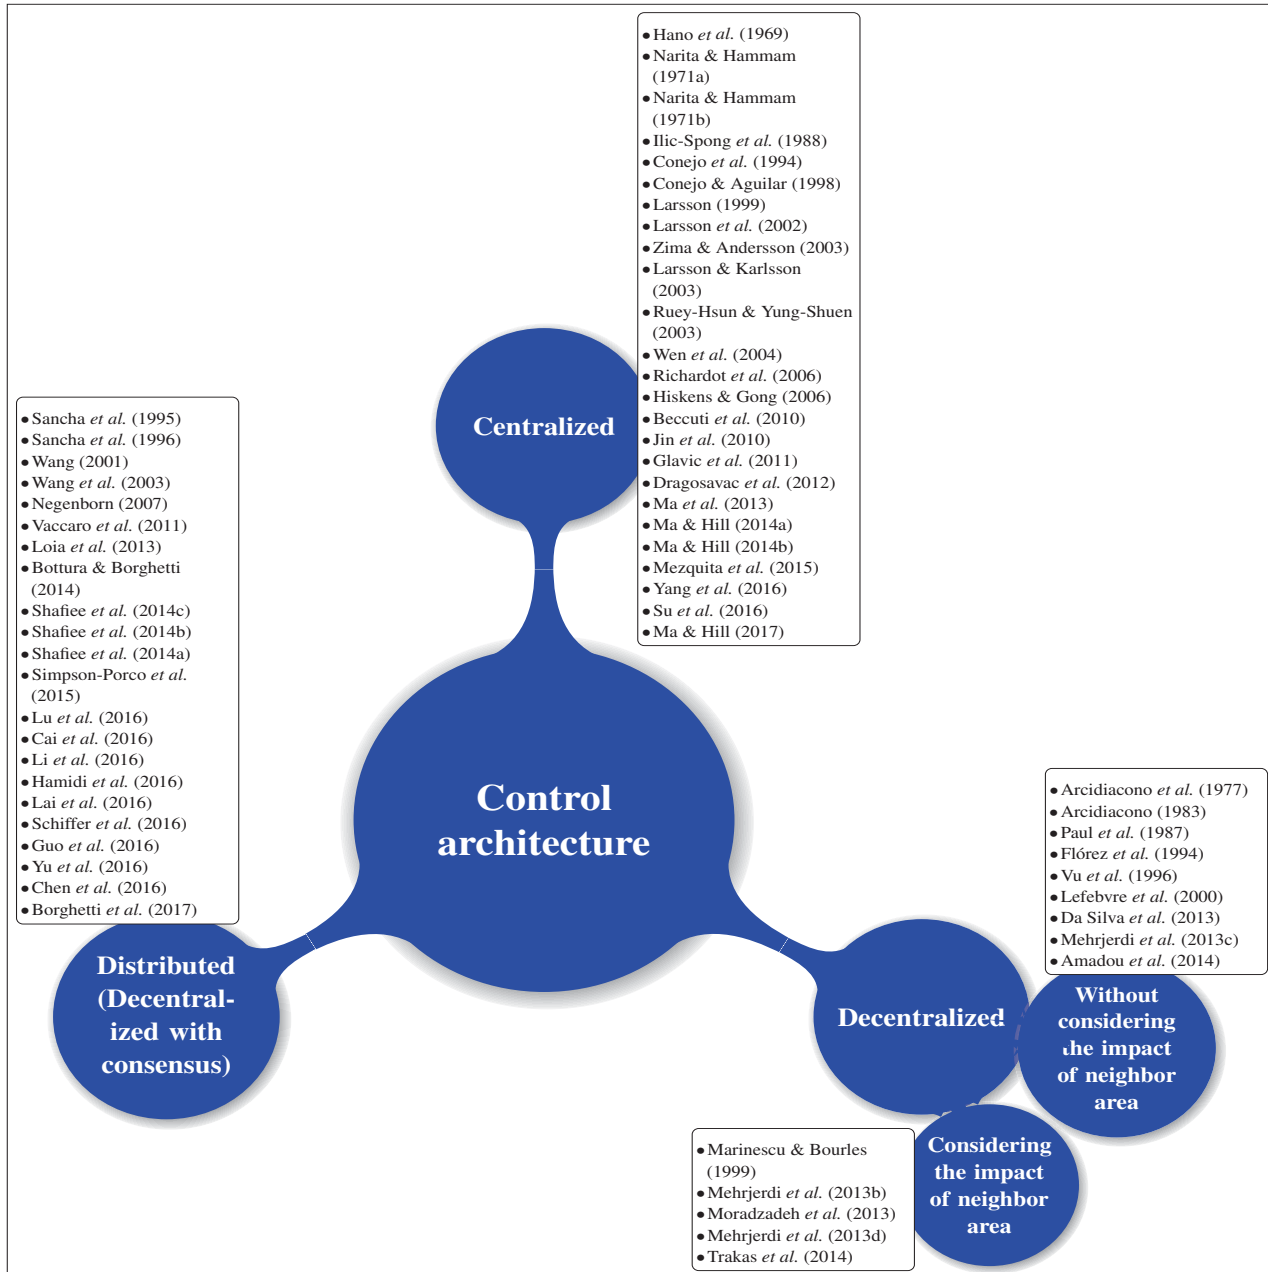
- Hano *et al.* (1969)
- Narita & Hammam (1971a)
- Narita & Hammam (1971b)
- Ilic-Spong *et al.* (1988)
- Conejo *et al.* (1994)
- Conejo & Aguilar (1998)
- Larsson (1999)
- Larsson *et al.* (2002)
- Zima & Andersson (2003)
- Larsson & Karlsson (2003)
- Ruey-Hsun & Yung-Shuen (2003)
- Wen *et al.* (2004)
- Richardot *et al.* (2006)
- Hiskens & Gong (2006)
- Beccuti *et al.* (2010)
- Jin *et al.* (2010)
- Glavic *et al.* (2011)
- Dragosavac *et al.* (2012)
- Ma *et al.* (2013)
- Ma & Hill (2014a)
- Ma & Hill (2014b)
- Mezquita *et al.* (2015)
- Yang *et al.* (2016)
- Su *et al.* (2016)
- Ma & Hill (2017)

Centralized

- Sancha *et al.* (1995)
- Sancha *et al.* (1996)
- Wang (2001)
- Wang *et al.* (2003)
- Negenborn (2007)
- Vaccaro *et al.* (2011)
- Loia *et al.* (2013)
- Bottura & Borghetti (2014)
- Shafiee *et al.* (2014c)
- Shafiee *et al.* (2014b)
- Shafiee *et al.* (2014a)
- Simpson-Porco *et al.* (2015)
- Lu *et al.* (2016)
- Cai *et al.* (2016)
- Li *et al.* (2016)
- Hamidi *et al.* (2016)
- Lai *et al.* (2016)
- Schiffer *et al.* (2016)
- Guo *et al.* (2016)
- Yu *et al.* (2016)
- Chen *et al.* (2016)
- Borghetti *et al.* (2017)

Control architecture

- Arcidiacono *et al.* (1977)
- Arcidiacono (1983)
- Paul *et al.* (1987)
- Flórez *et al.* (1994)
- Vu *et al.* (1996)
- Lefebvre *et al.* (2000)
- Da Silva *et al.* (2013)
- Mehrjerdi *et al.* (2013c)
- Amadou *et al.* (2014)

Distributed (Decentralized with consensus)

Decentralized

Without considering the impact of neighbor area

- Marinescu & Bourles (1999)
- Mehrjerdi *et al.* (2013b)
- Moradzadeh *et al.* (2013)
- Mehrjerdi *et al.* (2013d)
- Trakas *et al.* (2014)

Considering the impact of neighbor area